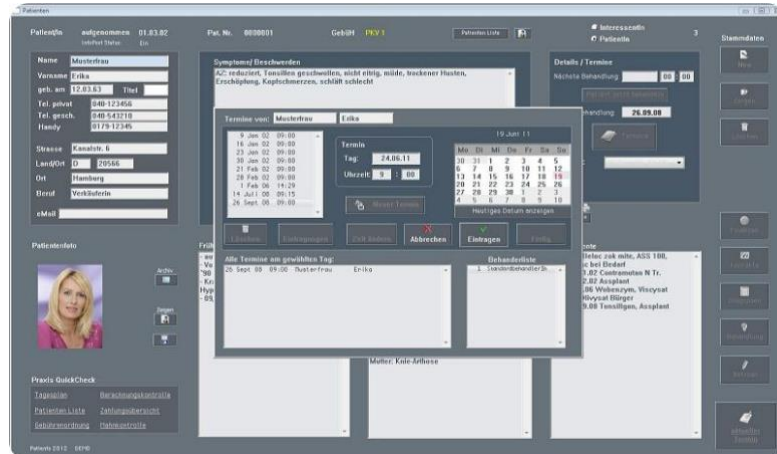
Patienten

PatientIn aufgenommen 01.03.02
InfoPort Status: Ein

Pat. Nr. 0000001

GebüH PKV 1

Patienten Liste

Interessentin
Patientin

3

Stammdaten

Name Musterfrau
Vorname Erika
geb. am 12.03.63 Titel
Tel. privat 040-123456
Tel. gesch. 040-543210
Handy 0179-12345

Strasse Kanalstr. 6
Land/Ort D 20566
Ort Hamburg
Beruf Verkäuferin

eMail

Symptome/ Beschwerden
AZ: reduziert, Tonsillen geschwollen, nicht eitrig, müde, trockener Husten, Erschöpfung, Kopfschmerzen, schläft schlecht

Details / Termine
Nächste Behandlung 00 : 00
behandlung 26.09.08

Termine von: Musterfrau Erika

9 Jan 02 09:00
16 Jan 02 09:00
23 Jan 02 09:00
30 Jan 02 09:00
21 Feb 02 09:00
28 Feb 02 09:00
1 Feb 06 14:29
14 Jul 08 09:15
26 Sept 08 09:00

Termin
Tag: 24.06.11
Uhrzeit: 9 : 00

19 Juni 11
| Mo | Di | Mi | Do | Fr | Sa | So |
|---|---|---|---|---|---|---|
| 30 | 31 | 1 | 2 | 3 | 4 | 5 |
| 6 | 7 | 8 | 9 | 10 | 11 | 12 |
| 13 | 14 | 15 | 16 | 17 | 18 | 19 |
| 20 | 21 | 22 | 23 | 24 | 25 | 26 |
| 27 | 28 | 29 | 30 | 1 | 2 | 3 |
| 4 | 5 | 6 | 7 | 8 | 9 | 10 |

Neuer Termin

Heutiges Datum anzeigen

Löschen Eintragungen Zeit ändern Abbrechen Eintragen Fertig

Alle Termine am gewählten Tag:
26 Sept 08 09:00 Musterfrau Erika

Behandlerliste
1 StandardBehandlerIn

Patientenfoto

Archiv

Zeigen

Früh
- au
- Vo
"90
- Ko
Hyp
- 05,

Mutter: Knie-Arthose

nte
Belec zuk mite, ASS 100,
c bei Bedarf
.02 Contramutan N Tr.
.02 Assplant
.06 Wobenzym, Viscysat
Wiysat Bürger
9.08 Tonsillgon, Assplant

Praxis QuickCheck
Tagesplan Berechnungskontrolle
Patienten Liste Zahlungsübersicht
Gebührenordnung Mahnkontrolle

Patients 2012 DEMO